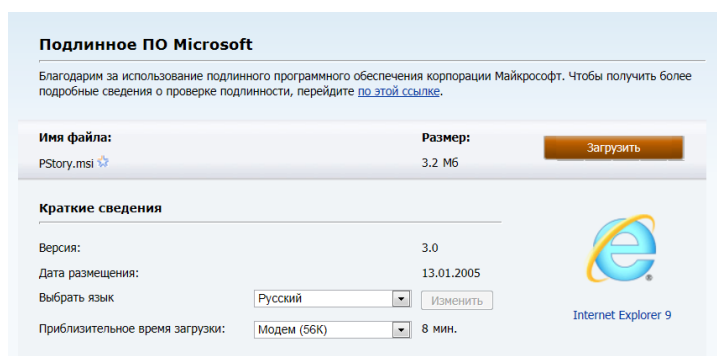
Подлинное ПО Microsoft

Благодарим за использование подлинного программного обеспечения корпорации Майкрософт. Чтобы получить более подробные сведения о проверке подлинности, перейдите по этой ссылке.

| Имя файла: | Размер: |
|---|---|
| PStory.msi | 3.2 Мб |

Загрузить

Краткие сведения

| | |
|---|---|
| Версия: | 3.0 |
| Дата размещения: | 13.01.2005 |
| Выбрать язык | Русский |
| Приблизительное время загрузки: | Модем (56K) 8 мин. |

Изменить

Internet Explorer 9